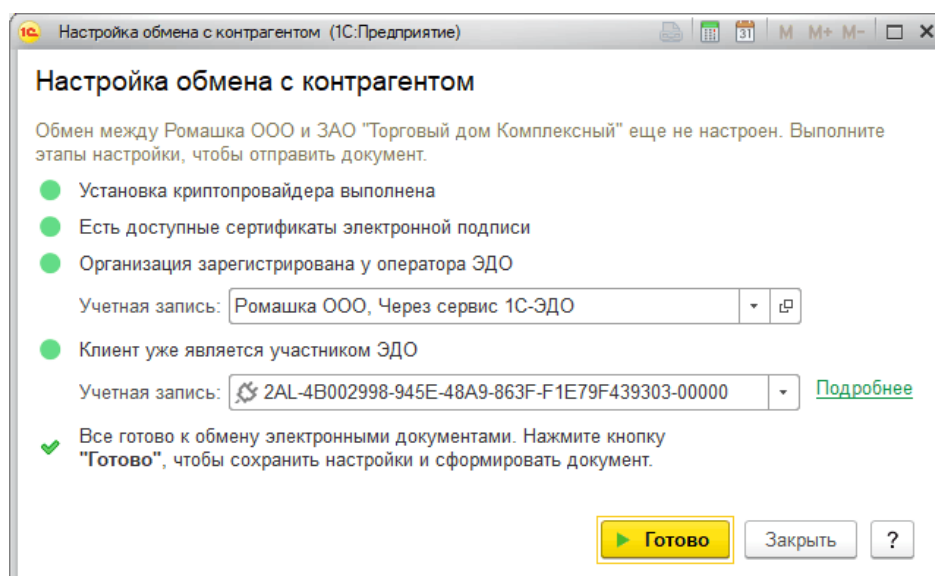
1С Настройка обмена с контрагентом (1С:Предприятие) M M+ M-

Настройка обмена с контрагентом

Обмен между Ромашка ООО и ЗАО "Торговый дом Комплексный" еще не настроен. Выполните этапы настройки, чтобы отправить документ.

Установка криптопровайдера выполнена

Есть доступные сертификаты электронной подписи

Организация зарегистрирована у оператора ЭДО

Учетная запись: Ромашка ООО, Через сервис 1С-ЭДО

Клиент уже является участником ЭДО

Учетная запись: 2AL-4B002998-945E-48A9-863F-F1E79F439303-00000 Подробнее

Все готово к обмену электронными документами. Нажмите кнопку **"Готово"**, чтобы сохранить настройки и сформировать документ.

Готово Закрыть ?